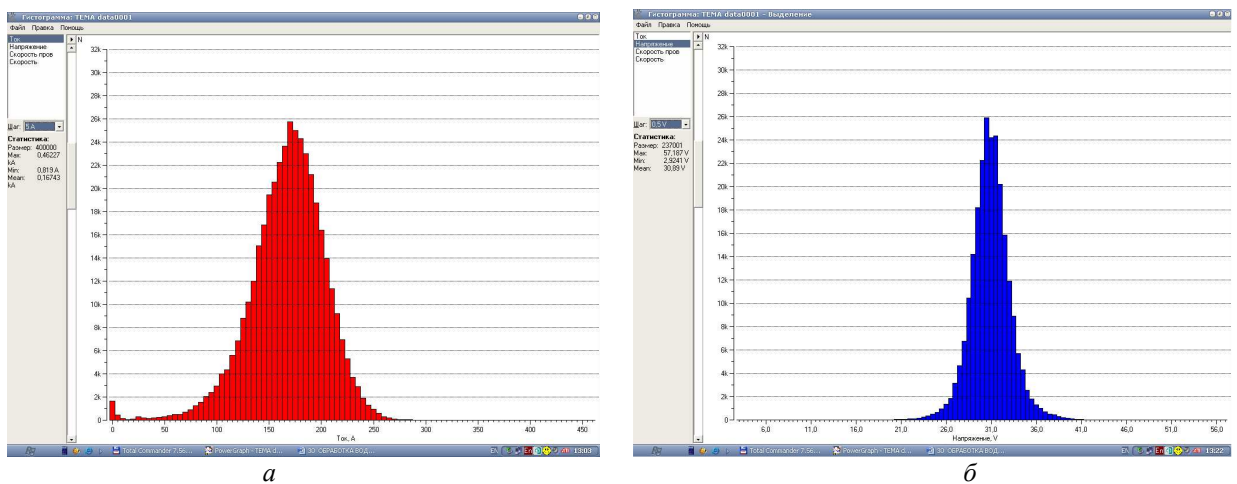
Гистограмма: TEMA data0001
Файл Правка Помощь
Ток
Напряжение
Скорость пров
Скорость
Шаг: 5 A
Статистика:
Размер: 400000
Max: 0,46227 kA
Min: 0,819 A
Mean: 0,16743 kA
N
32k
30k
28k
26k
24k
22k
20k
18k
16k
14k
12k
10k
8k
6k
4k
2k
0
0 50 100 150 200 250 300 350 400 450
Ток, A
Total Commander 7.56... PowerGraph - TEMA d... 3D ОБРАБОТКА ВОД...
EN 13:03
а

Гистограмма: TEMA data0001 – Выделение
Файл Правка Помощь
Ток
Напряжение
Скорость пров
Скорость
Шаг: 0,5 V
Статистика:
Размер: 237001
Max: 57,187 V
Min: 2,9241 V
Mean: 30,89 V
N
32k
30k
28k
26k
24k
22k
20k
18k
16k
14k
12k
10k
8k
6k
4k
2k
0
6,0 11,0 16,0 21,0 26,0 31,0 36,0 41,0 46,0 51,0 56,0
Напряжение, V
Total Commander 7.56... PowerGraph - TEMA d... 3D ОБРАБОТКА ВОД...
EN 13:22
б